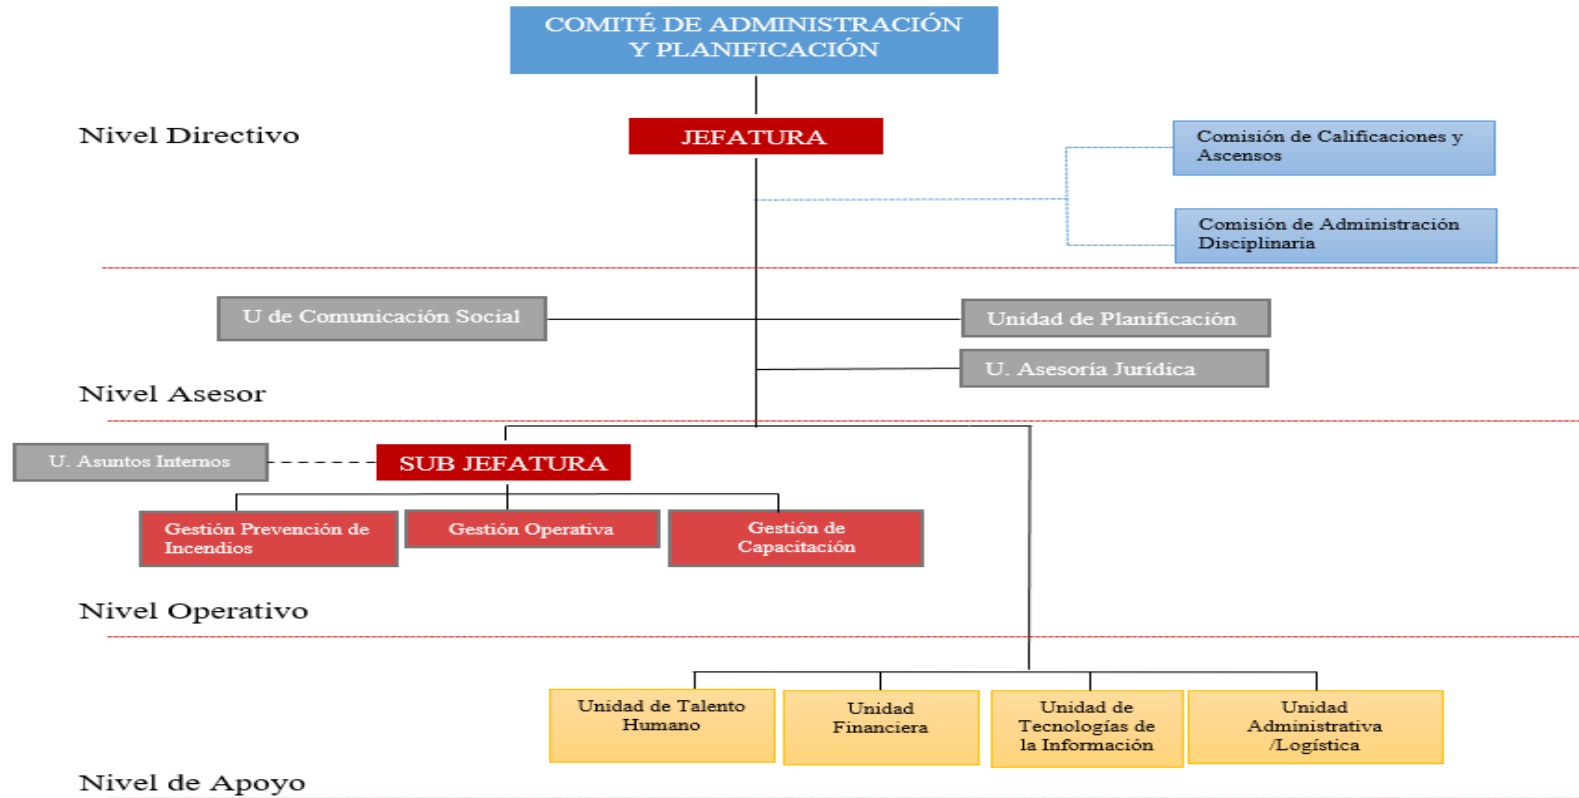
COMITÉ DE ADMINISTRACIÓN Y PLANIFICACIÓN

Nivel Directivo

JEFATURA

Comisión de Calificaciones y Ascensos

Comisión de Administración Disciplinaria

U de Comunicación Social

Unidad de Planificación

U. Asesoría Jurídica

Nivel Asesor

U. Asuntos Internos

SUB JEFATURA

Gestión Prevención de Incendios

Gestión Operativa

Gestión de Capacitación

Nivel Operativo

Unidad de Talento Humano

Unidad Financiera

Unidad de Tecnologías de la Información

Unidad Administrativa /Logística

Nivel de Apoyo